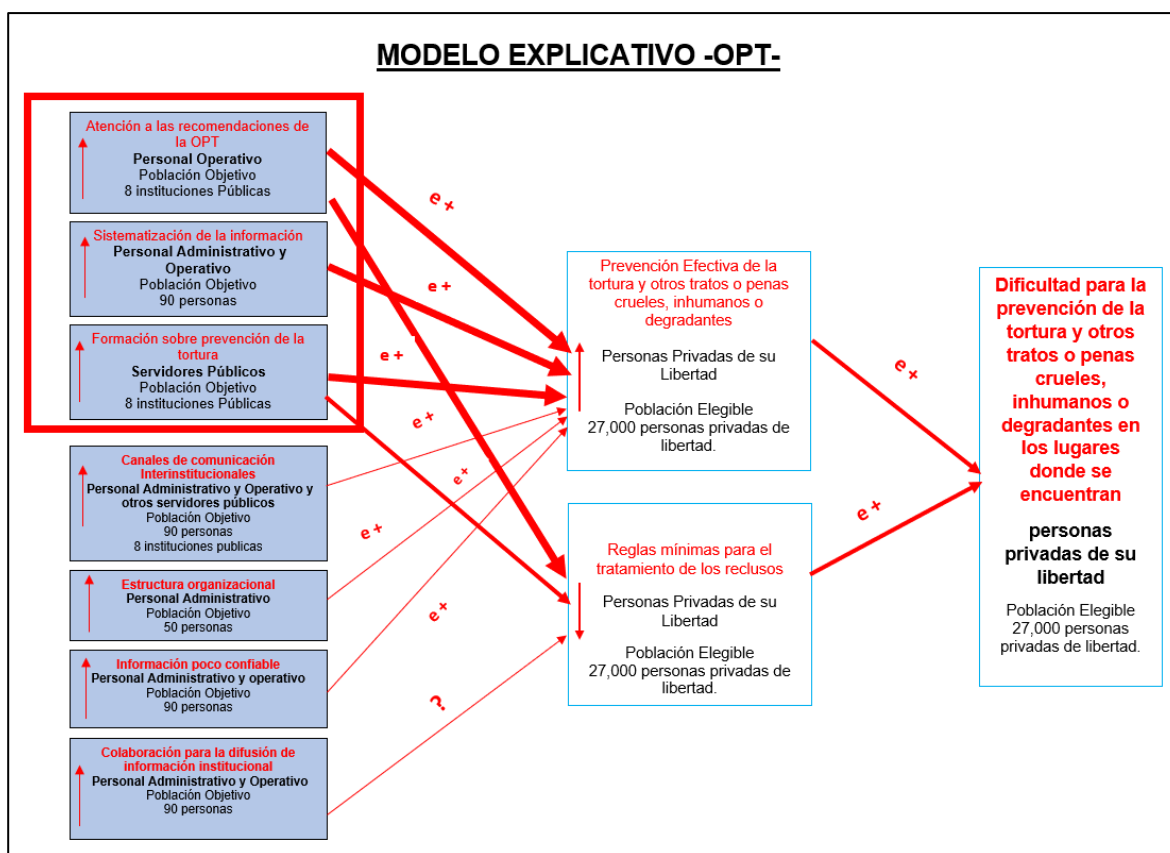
MODELO EXPLICATIVO -OPT-

Atención a las recomendaciones de la OPT
Personal Operativo
Población Objetivo
8 instituciones Públicas

Sistematización de la información
Personal Administrativo y Operativo
Población Objetivo
90 personas

Formación sobre prevención de la tortura
Servidores Públicos
Población Objetivo
8 instituciones Públicas

Canales de comunicación Interinstitucionales
Personal Administrativo y Operativo y otros servidores públicos
Población Objetivo
90 personas
8 instituciones publicas

Estructura organizacional
Personal Administrativo
Población Objetivo
50 personas

Información poco confiable
Personal Administrativo y operativo
Población Objetivo
90 personas

Colaboración para la difusión de información institucional
Personal Administrativo y Operativo
Población Objetivo
90 personas

e +
e +
e +
e +
e +
e +
e +
?

Prevención Efectiva de la tortura y otros tratos o penas crueles, inhumanos o degradantes
Personas Privadas de su Libertad
Población Elegible
27,000 personas privadas de libertad.

Reglas mínimas para el tratamiento de los reclusos
Personas Privadas de su Libertad
Población Elegible
27,000 personas privadas de libertad.

e +
e +

Dificultad para la prevención de la tortura y otros tratos o penas crueles, inhumanos o degradantes en los lugares donde se encuentran
personas privadas de su libertad
Población Elegible
27,000 personas privadas de libertad.